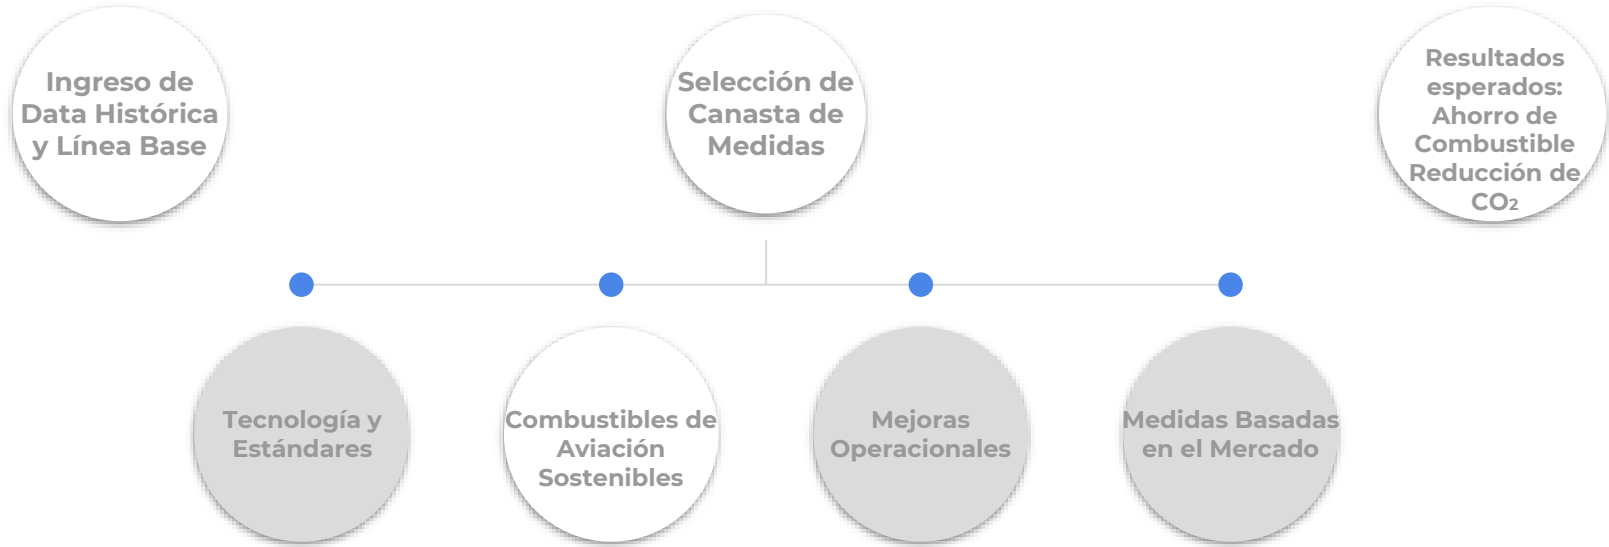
Ingreso de Data Histórica y Línea Base

Selección de Canasta de Medidas

Resultados esperados: Ahorro de Combustible Reducción de $CO_2$

Tecnología y Estándares

Combustibles de Aviación Sostenibles

Mejoras Operacionales

Medidas Basadas en el Mercado